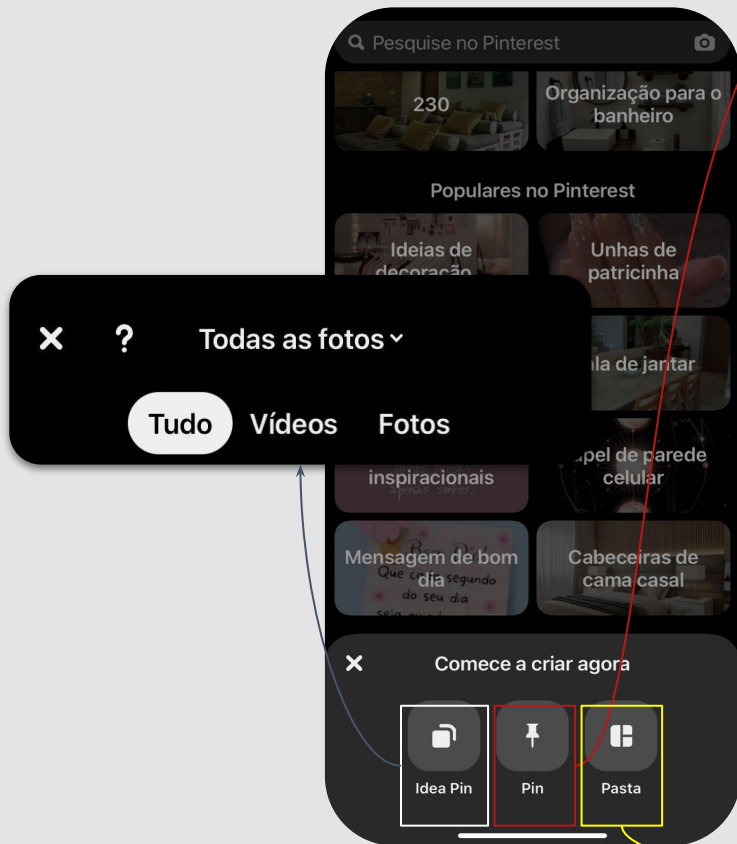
Pesquise no Pinterest

230

Organização para o banheiro

Populares no Pinterest

Ideias de decoração

Unhas de patricinha

ala de jantar

inspiracionais

apel de parede celular

Mensagem de bom dia

Que cada segundo do seu dia

Cabeceiras de cama casal

✕ ? Todas as fotos

Tudo Vídeos Fotos

✕ Comece a criar agora

Idea Pin

Pin

Pasta